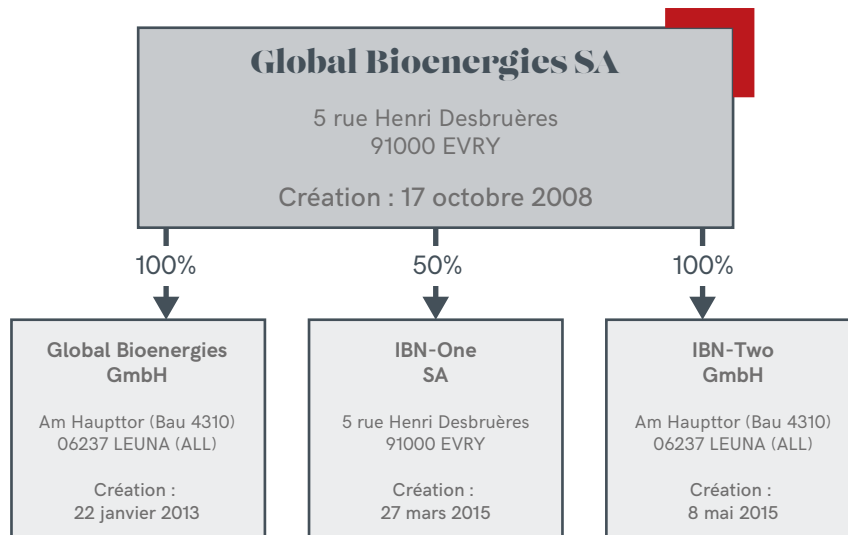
Global Bioenergies SA

5 rue Henri Desbruères
91000 EVRY

Création : 17 octobre 2008

100%

50%

100%

Global Bioenergies GmbH

Am Haupttor (Bau 4310)
06237 LEUNA (ALL)

Création :
22 janvier 2013

IBN-One SA

5 rue Henri Desbruères
91000 EVRY

Création :
27 mars 2015

IBN-Two GmbH

Am Haupttor (Bau 4310)
06237 LEUNA (ALL)

Création :
8 mai 2015